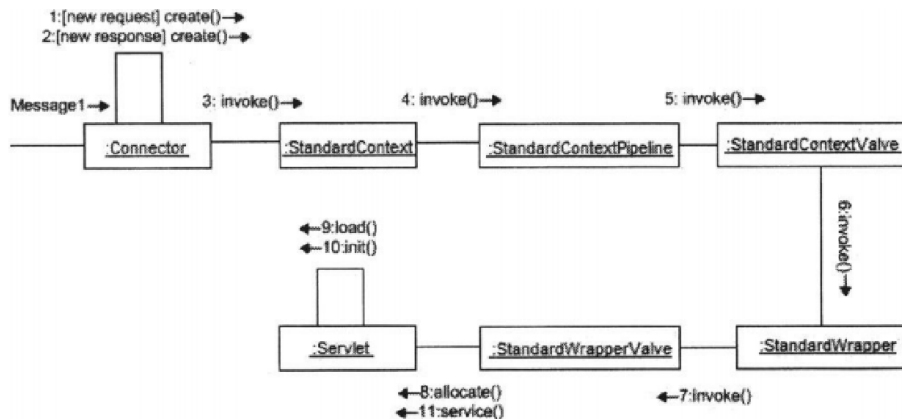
1:[new request] create()→
2:[new response] create()→

Message1→

:Connector

3: invoke()→

:StandardContext

4: invoke()→

:StandardContextPipeline

5: invoke()→

:StandardContextValve

6:invoke()→

←9:load()
←10:init()

:Servlet

:StandardWrapperValve

:StandardWrapper

←8:allocate()
←11:service()

←7:invoke()